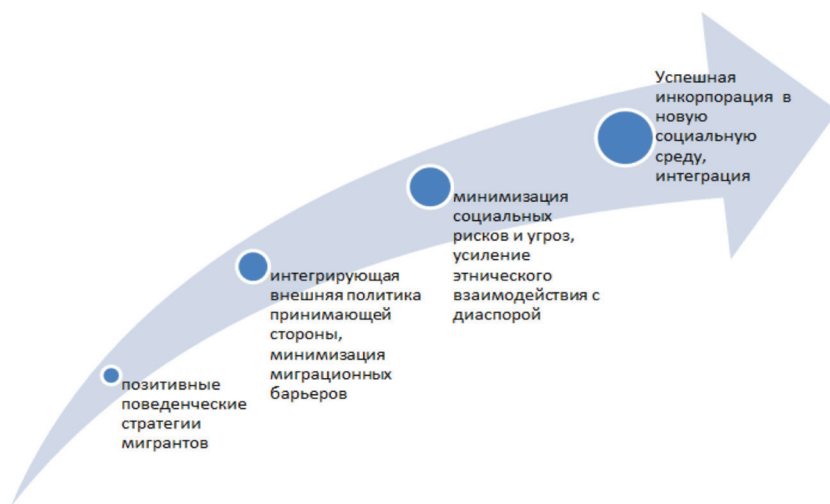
позитивные поведенческие стратегии мигрантов

интегрирующая внешняя политика принимающей стороны, минимизация миграционных барьеров

минимизация социальных рисков и угроз, усиление этнического взаимодействия с диаспорой

Успешная инкорпорация в новую социальную среду, интеграция